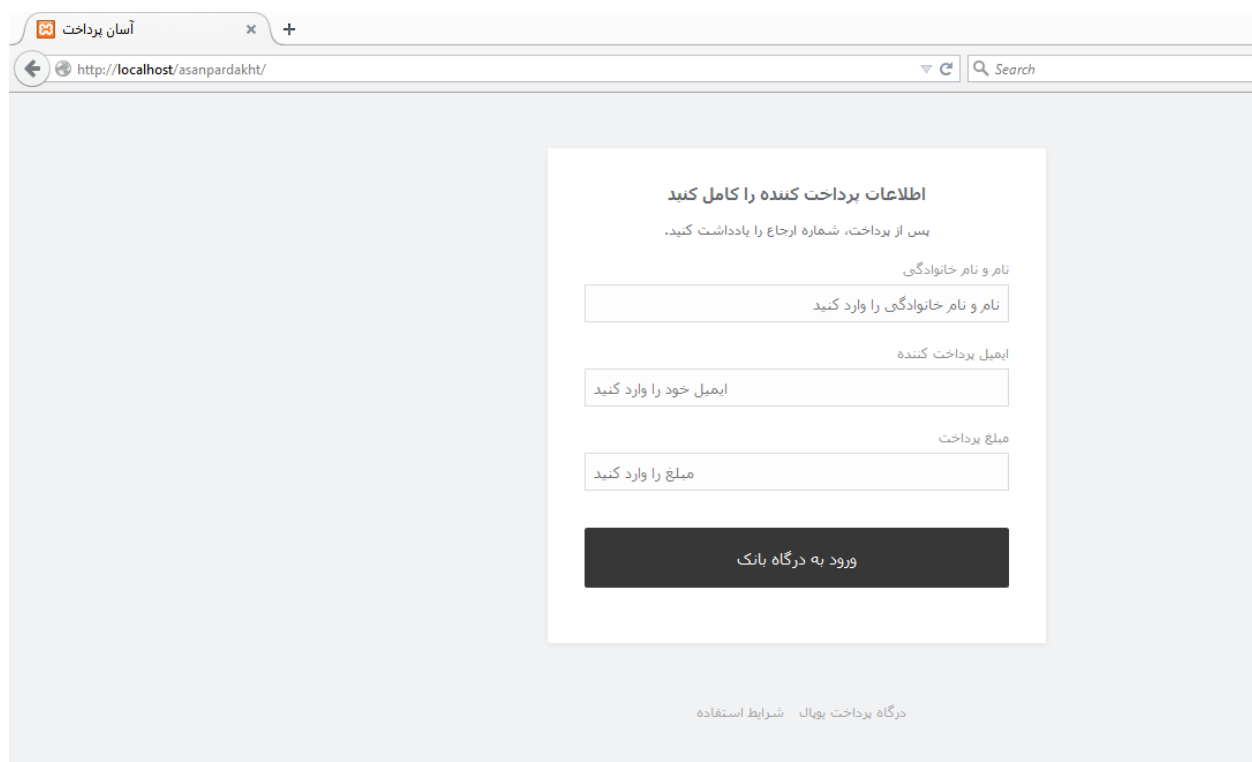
آسان پرداخت
http://localhost/asanpardakht/
Search

اطلاعات پرداخت کننده را کامل کنید

پس از پرداخت، شماره ارجاع را یادداشت کنید.

نام و نام خانوادگی
نام و نام خانوادگی را وارد کنید

ایمیل پرداخت کننده
ایمیل خود را وارد کنید

مبلغ پرداخت
مبلغ را وارد کنید

ورود به درگاه بانک

درگاه پرداخت پویال شرایط استفاده